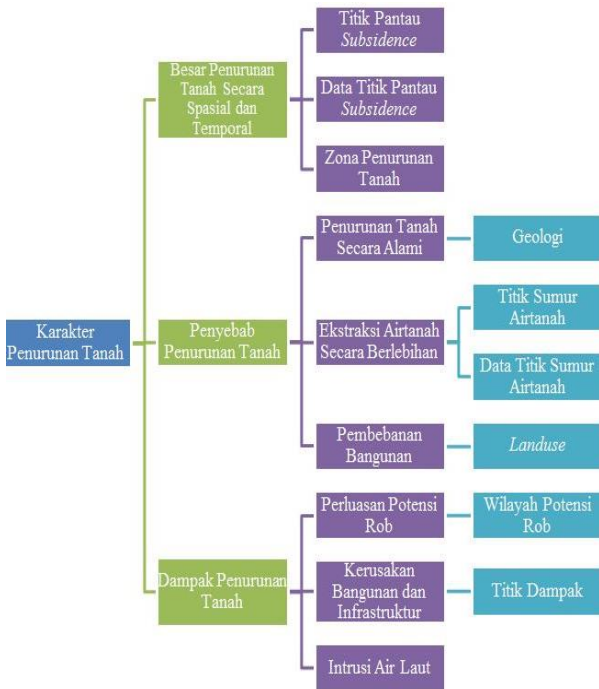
Karakter Penurunan Tanah

Besar Penurunan Tanah Secara Spasial dan Temporal

Titik Pantau *Subsidence*

Data Titik Pantau *Subsidence*

Zona Penurunan Tanah

Penyebab Penurunan Tanah

Penurunan Tanah Secara Alami

Geologi

Ekstraksi Airtanah Secara Berlebihan

Titik Sumur Airtanah

Data Titik Sumur Airtanah

Pembebanan Bangunan

*Landuse*

Dampak Penurunan Tanah

Perluasan Potensi Rob

Wilayah Potensi Rob

Kerusakan Bangunan dan Infrastruktur

Titik Dampak

Intrusi Air Laut